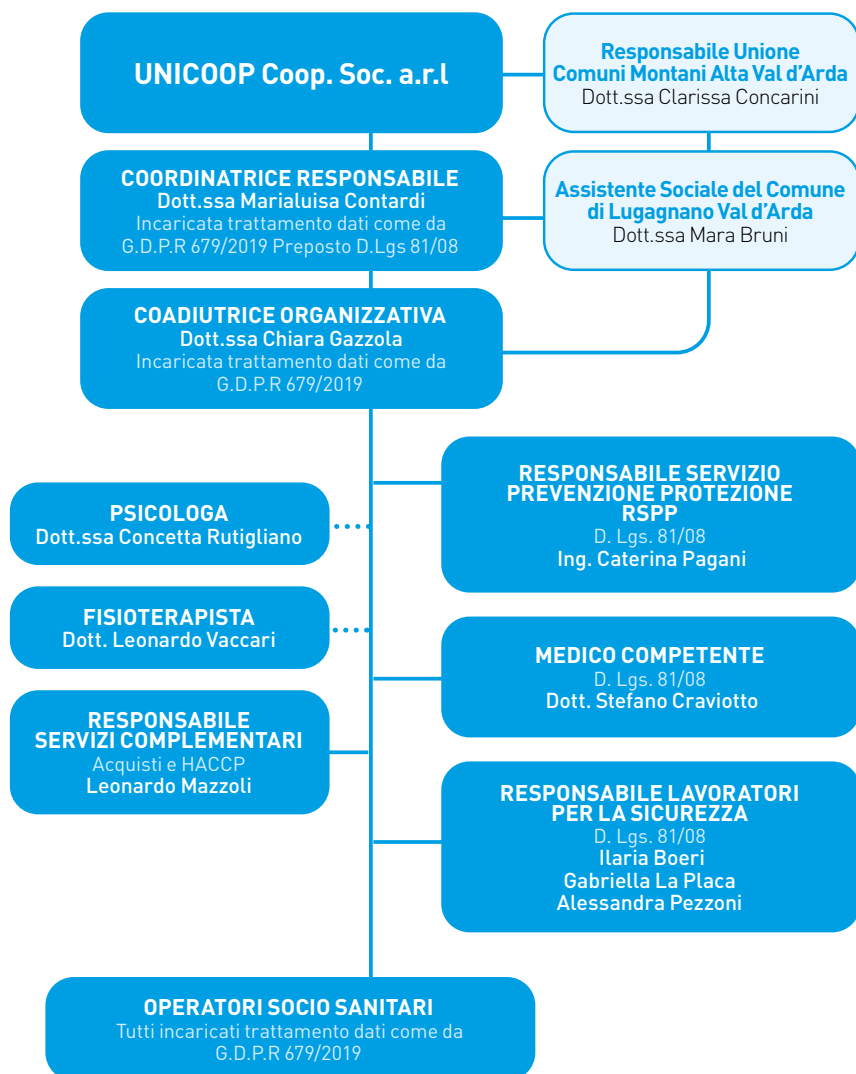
UNICOOP Coop. Soc. a.r.l

Responsabile Unione Comuni Montani Alta Val d'Arda
Dott.ssa Clarissa Concarini

COORDINATRICE RESPONSABILE
Dott.ssa Marialuisa Contardi
Incaricata trattamento dati come da G.D.P.R 679/2019 Preposto D.Lgs 81/08

Assistente Sociale del Comune di Lugagnano Val d'Arda
Dott.ssa Mara Bruni

COADIUTRICE ORGANIZZATIVA
Dott.ssa Chiara Gazzola
Incaricata trattamento dati come da G.D.P.R 679/2019

RESPONSABILE SERVIZIO PREVENZIONE PROTEZIONE RSPP
D. Lgs. 81/08
Ing. Caterina Pagani

PSICOLOGA
Dott.ssa Concetta Rutigliano

FISIOTERAPISTA
Dott. Leonardo Vaccari

MEDICO COMPETENTE
D. Lgs. 81/08
Dott. Stefano Craviotto

RESPONSABILE SERVIZI COMPLEMENTARI
Acquisti e HACCP
Leonardo Mazzoli

RESPONSABILE LAVORATORI PER LA SICUREZZA
D. Lgs. 81/08
Ilaria Boeri
Gabriella La Placa
Alessandra Pezzoni

OPERATORI SOCIO SANITARI
Tutti incaricati trattamento dati come da G.D.P.R 679/2019